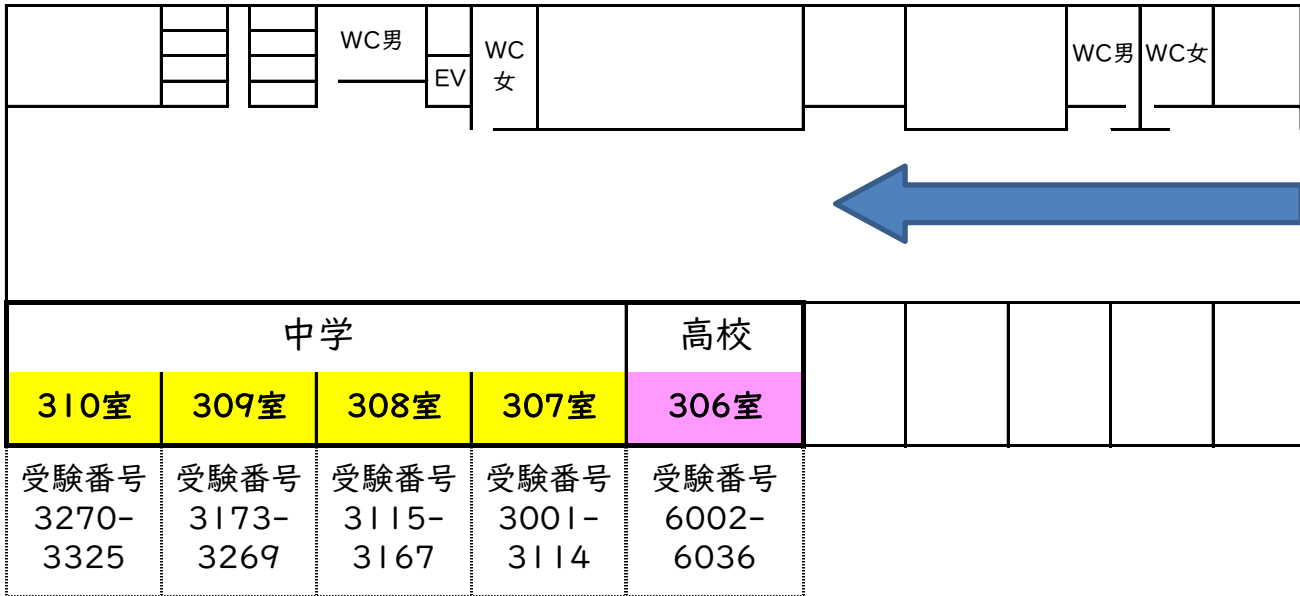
WC男

EV

WC 女

WC男 WC女

| 中学 | | | | 高校 |
|---|---|---|---|---|
| 310室 | 309室 | 308室 | 307室 | 306室 |
| 受験番号 3270-3325 | 受験番号 3173-3269 | 受験番号 3115-3167 | 受験番号 3001-3114 | 受験番号 6002-6036 |